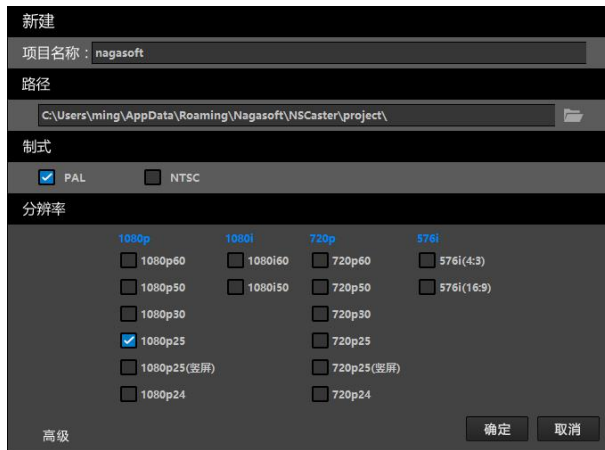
新建

项目名称：nagasoft

路径

C:\Users\ming\AppData\Roaming\Nagasoft\NSCaster\project\

制式

PAL NTSC

分辨率

1080p
1080p60
1080p50
1080p30
1080p25
1080p25(竖屏)
1080p24

1080i
1080i60
1080i50

720p
720p60
720p50
720p30
720p25
720p25(竖屏)
720p24

576i
576i(4:3)
576i(16:9)

高级

确定 取消